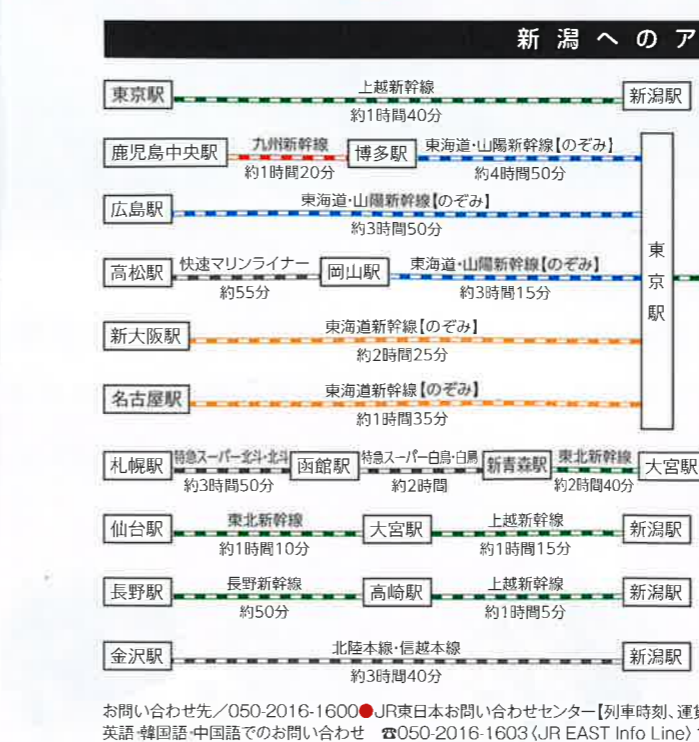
新潟へのア

東京駅 上越新幹線 約1時間40分 新潟駅

鹿児島中央駅 九州新幹線 約1時間20分 博多駅 東海道・山陽新幹線【のぞみ】 約4時間50分

広島駅 東海道・山陽新幹線【のぞみ】 約3時間50分

高松駅 快速マリンライナー 約55分 岡山駅 東海道・山陽新幹線【のぞみ】 約3時間15分

東京駅

新大阪駅 東海道新幹線【のぞみ】 約2時間25分

名古屋駅 東海道新幹線【のぞみ】 約1時間35分

札幌駅 特急スーパー北斗・北斗 約3時間50分 函館駅 特急スーパー白鳥・白鳥 約2時間 新青森駅 東北新幹線 約2時間40分 大宮駅

仙台駅 東北新幹線 約1時間10分 大宮駅 上越新幹線 約1時間15分 新潟駅

長野駅 長野新幹線 約50分 高崎駅 上越新幹線 約1時間5分 新潟駅

金沢駅 北陸本線・信越本線 約3時間40分 新潟駅

お問い合わせ先／050-2016-1600●JR東日本お問い合わせセンター【列車時刻、運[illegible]
英語・韓国語・中国語でのお問い合わせ ☎050-2016-1603（JR EAST Info Line）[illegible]